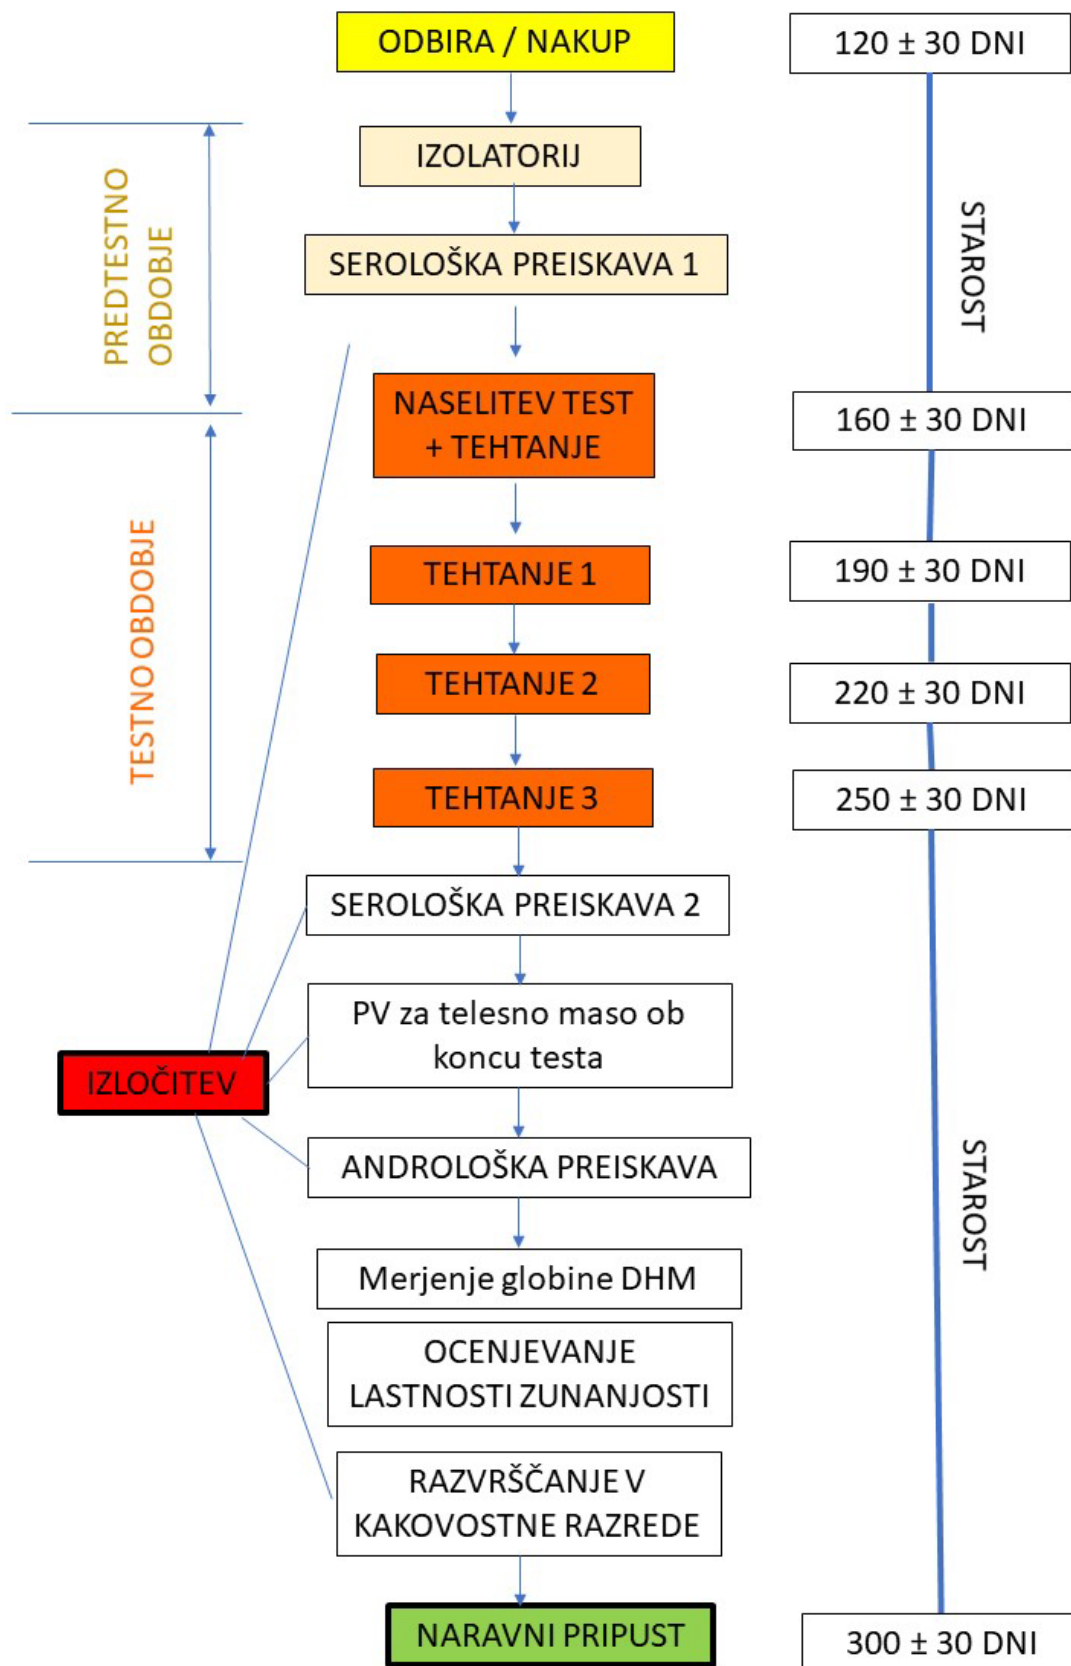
ODBIRA / NAKUP

120 ± 30 DNI

PREDTESTNO OBDOBJE

IZOLATORIJ

SEROLOŠKA PREISKAVA 1

STAROST

NASELITEV TEST + TEHTANJE

160 ± 30 DNI

TESTNO OBDOBJE

TEHTANJE 1

190 ± 30 DNI

TEHTANJE 2

220 ± 30 DNI

TEHTANJE 3

250 ± 30 DNI

SEROLOŠKA PREISKAVA 2

IZLOČITEV

PV za telesno maso ob koncu testa

ANDROLOŠKA PREISKAVA

STAROST

Merjenje globine DHM

OCENJEVANJE LASTNOSTI ZUNANJOSTI

RAZVRŠČANJE V KAKOVOSTNE RAZREDE

NARAVNI PRIPUST

300 ± 30 DNI